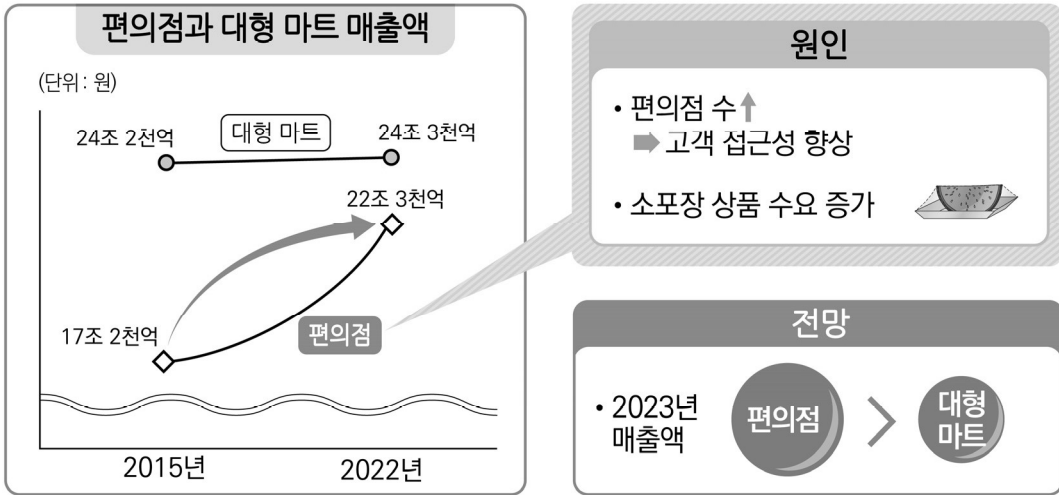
편의점과 대형 마트 매출액

(단위: 원)

24조 2천억

대형 마트

24조 3천억

22조 3천억

17조 2천억

편의점

2015년

2022년

원인

• 편의점 수↑
➡ 고객 접근성 향상

• 소포장 상품 수요 증가

전망

• 2023년 매출액

편의점 > 대형 마트